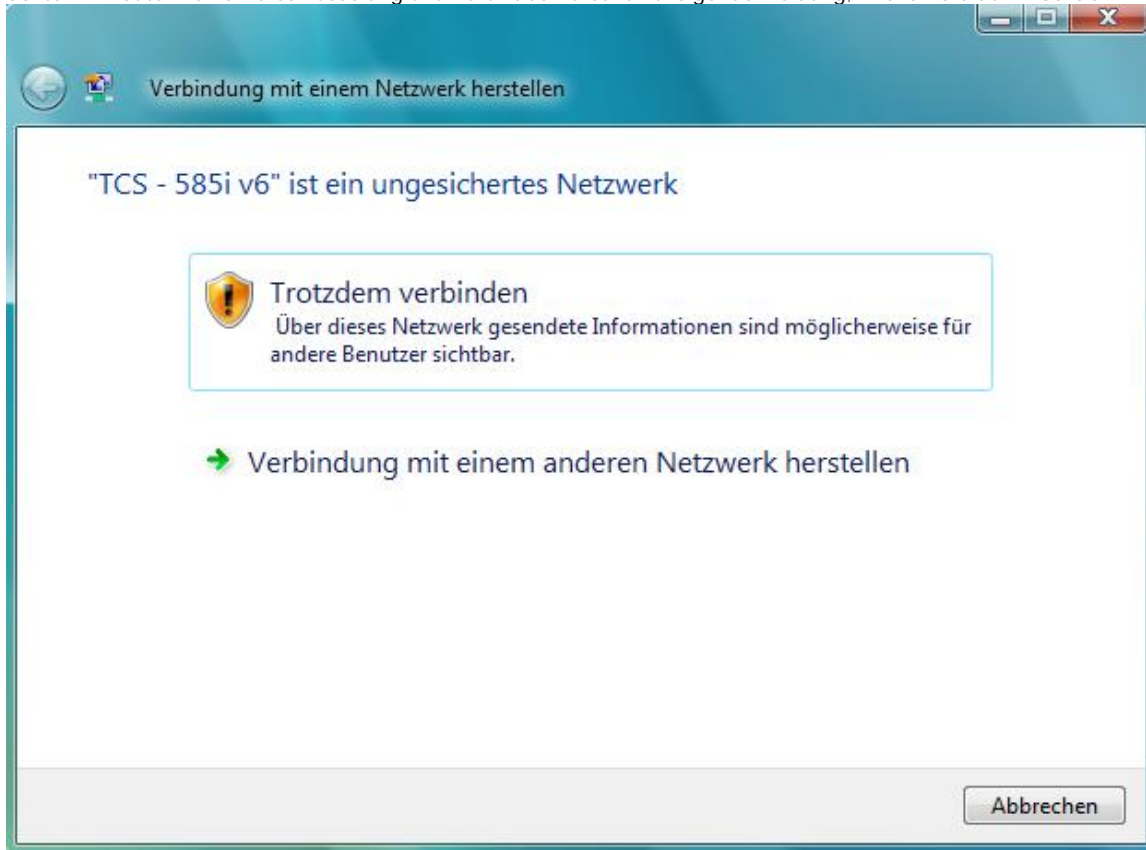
Verbindung mit einem Netzwerk herstellen

"TCS - 585i v6" ist ein ungesichertes Netzwerk

Trotzdem verbinden
Über dieses Netzwerk gesendete Informationen sind möglicherweise für andere Benutzer sichtbar.

Verbindung mit einem anderen Netzwerk herstellen

Abbrechen